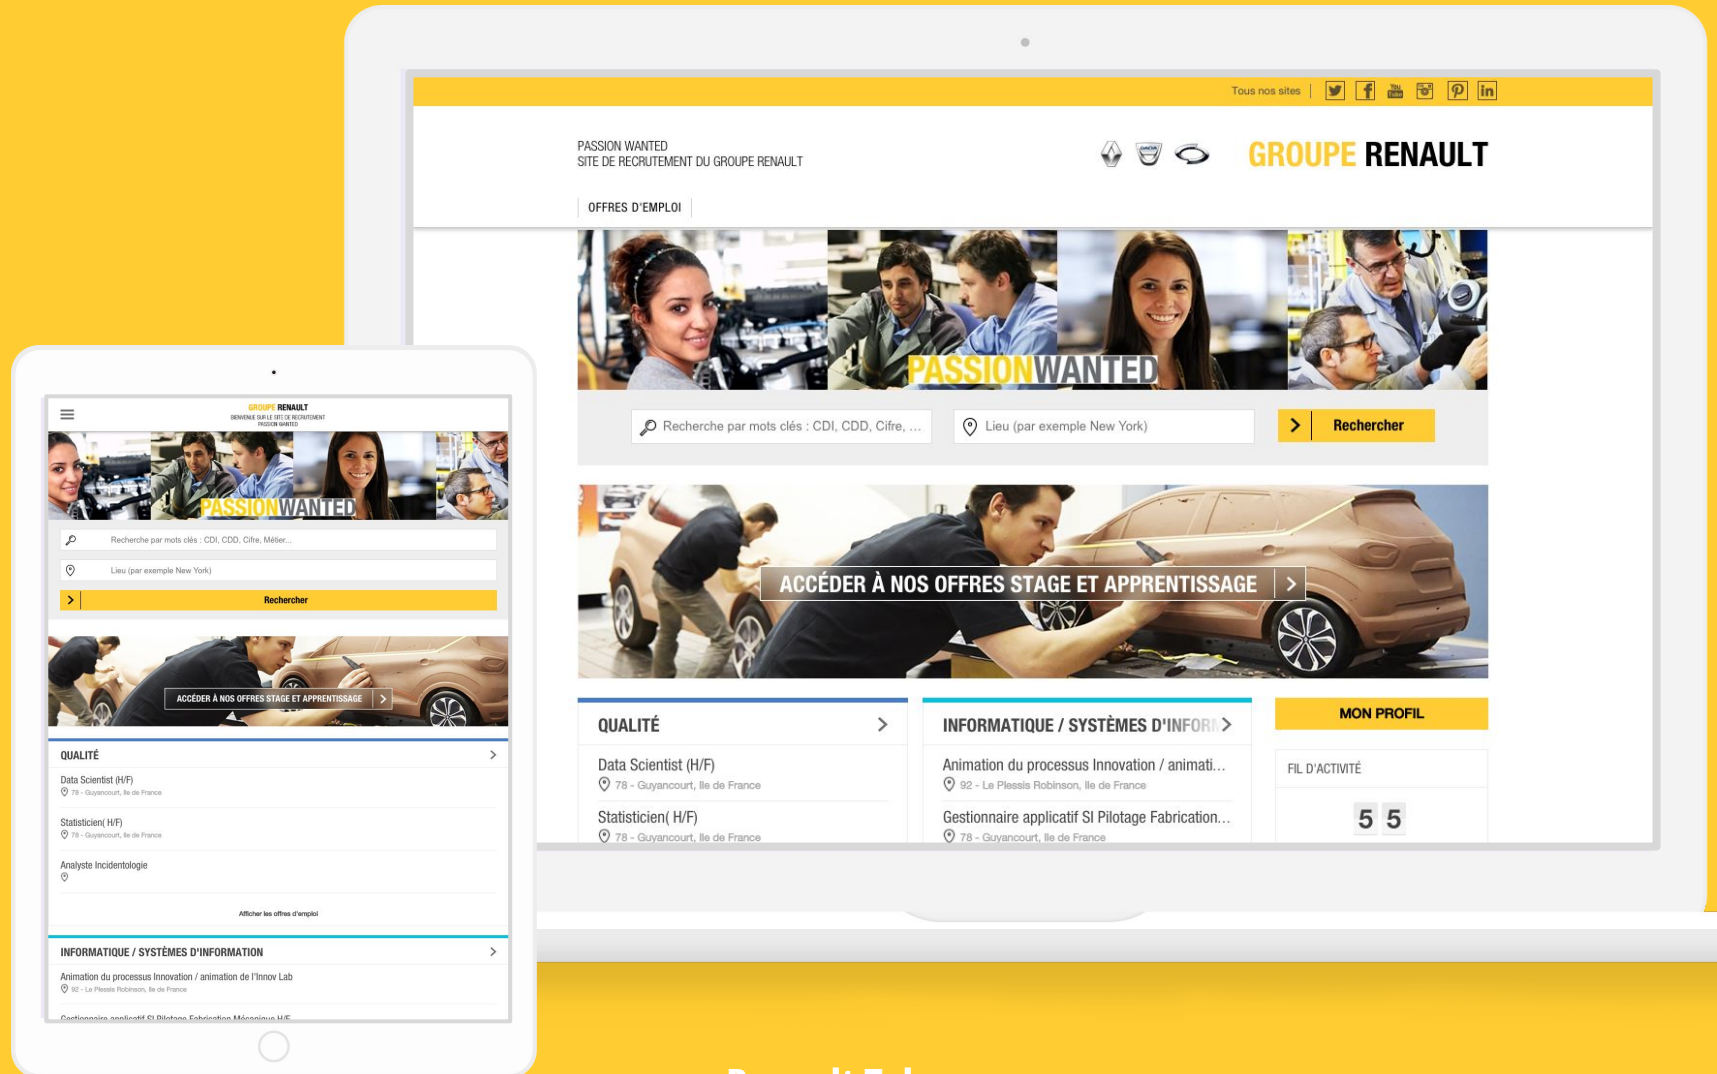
Tous nos sites

PASSION WANTED
SITE DE RECRUTEMENT DU GROUPE RENAULT

GROUPE RENAULT

OFFRES D'EMPLOI

PASSIONWANTED

Recherche par mots clés : CDI, CDD, Cifre, ...

Lieu (par exemple New York)

Rechercher

ACCÉDER À NOS OFFRES STAGE ET APPRENTISSAGE

QUALITÉ

Data Scientist (H/F)
78 - Guyancourt, Ile de France

Statisticien( H/F)
78 - Guyancourt, Ile de France

INFORMATIQUE / SYSTÈMES D'INFOR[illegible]

Animation du processus Innovation / animati...
92 - Le Plessis Robinson, Ile de France

Gestionnaire applicatif SI Pilotage Fabrication...
78 - Guyancourt, Ile de France

MON PROFIL

FIL D'ACTIVITÉ

5 5

GROUPE RENAULT
BIENVENUE SUR LE SITE DE RECRUTEMENT
PASSION WANTED

PASSIONWANTED

Recherche par mots clés : CDI, CDD, Cifre, Métier...

Lieu (par exemple New York)

Rechercher

ACCÉDER À NOS OFFRES STAGE ET APPRENTISSAGE

QUALITÉ

Data Scientist (H/F)
78 - Guyancourt, Ile de France

Statisticien( H/F)
78 - Guyancourt, Ile de France

Analyste Incidentologie

Afficher les offres d'emploi

INFORMATIQUE / SYSTÈMES D'INFORMATION

Animation du processus Innovation / animation de l'Innov Lab
92 - Le Plessis Robinson, Ile de France

Gestionnaire applicatif SI Pilotage Fabrication Mécanique H/F

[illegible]